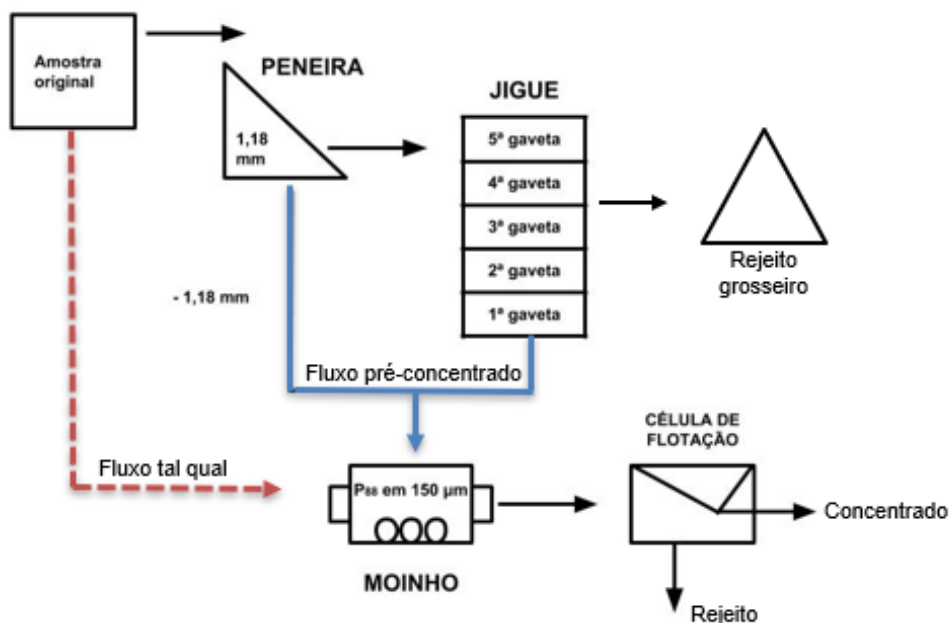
Amostra original

PENEIRA

1,18 mm

JIGUE

5ª gaveta
4ª gaveta
3ª gaveta
2ª gaveta
1ª gaveta

Rejeito grosseiro

- 1,18 mm

Fluxo pré-concentrado

Fluxo tal qual

$P_{80}$ em 150 µm

MOINHO

CÉLULA DE FLOTAÇÃO

Concentrado

Rejeito